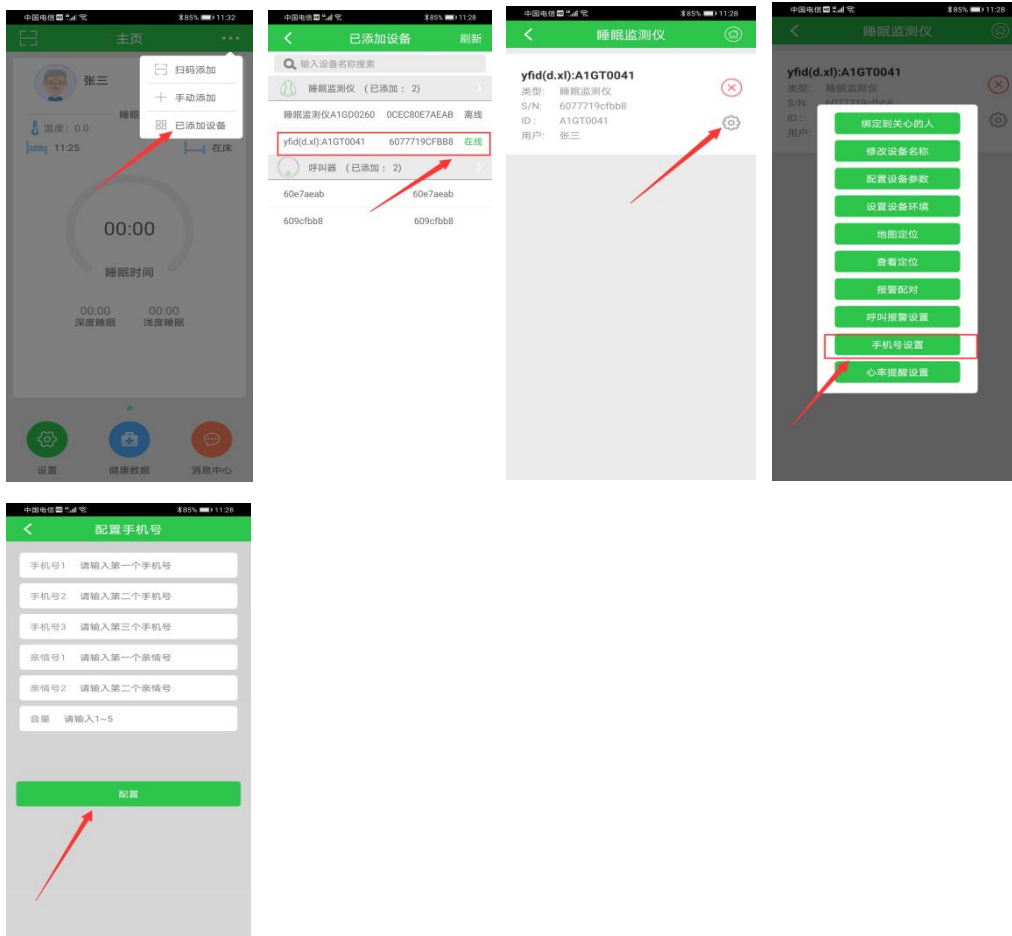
中国电信 85% 11:32
主页
张三
扫码添加
手动添加
已添加设备
睡眠
温度：0.0
11:25
在床
00:00
睡眠时间
00:00
深度睡眠
00:00
浅度睡眠
设置
健康数据
消息中心

中国电信 85% 11:28
已添加设备
刷新
输入设备名称搜索
睡眠监测仪 （已添加： 2）
睡眠监测仪A1GD0260 0CEC80E7AEAB 离线
yfid(d.xl):A1GT0041 6077719CFBB8 在线
呼叫器 （已添加： 2）
60e7aeab 60e7aeab
609cfbb8 609cfbb8

中国电信 85% 11:28
睡眠监测仪
yfid(d.xl):A1GT0041
类型: 睡眠监测仪
S/N: 6077719cfbb8
ID : A1GT0041
用户: 张三

中国电信 85% 11:28
睡眠监测仪
yfid(d.xl):A1GT0041
类型: 睡眠监测仪
S/N: 6077719cfbb8
ID :
用户:
绑定到关心的人
修改设备名称
配置设备参数
设置设备环境
地图定位
查看定位
报警配对
呼叫报警设置
手机号设置
心率提醒设置

中国电信 85% 11:28
配置手机号
手机号1 请输入第一个手机号
手机号2 请输入第二个手机号
手机号3 请输入第三个手机号
亲情号1 请输入第一个亲情号
亲情号2 请输入第二个亲情号
音量 请输入1~5
配置